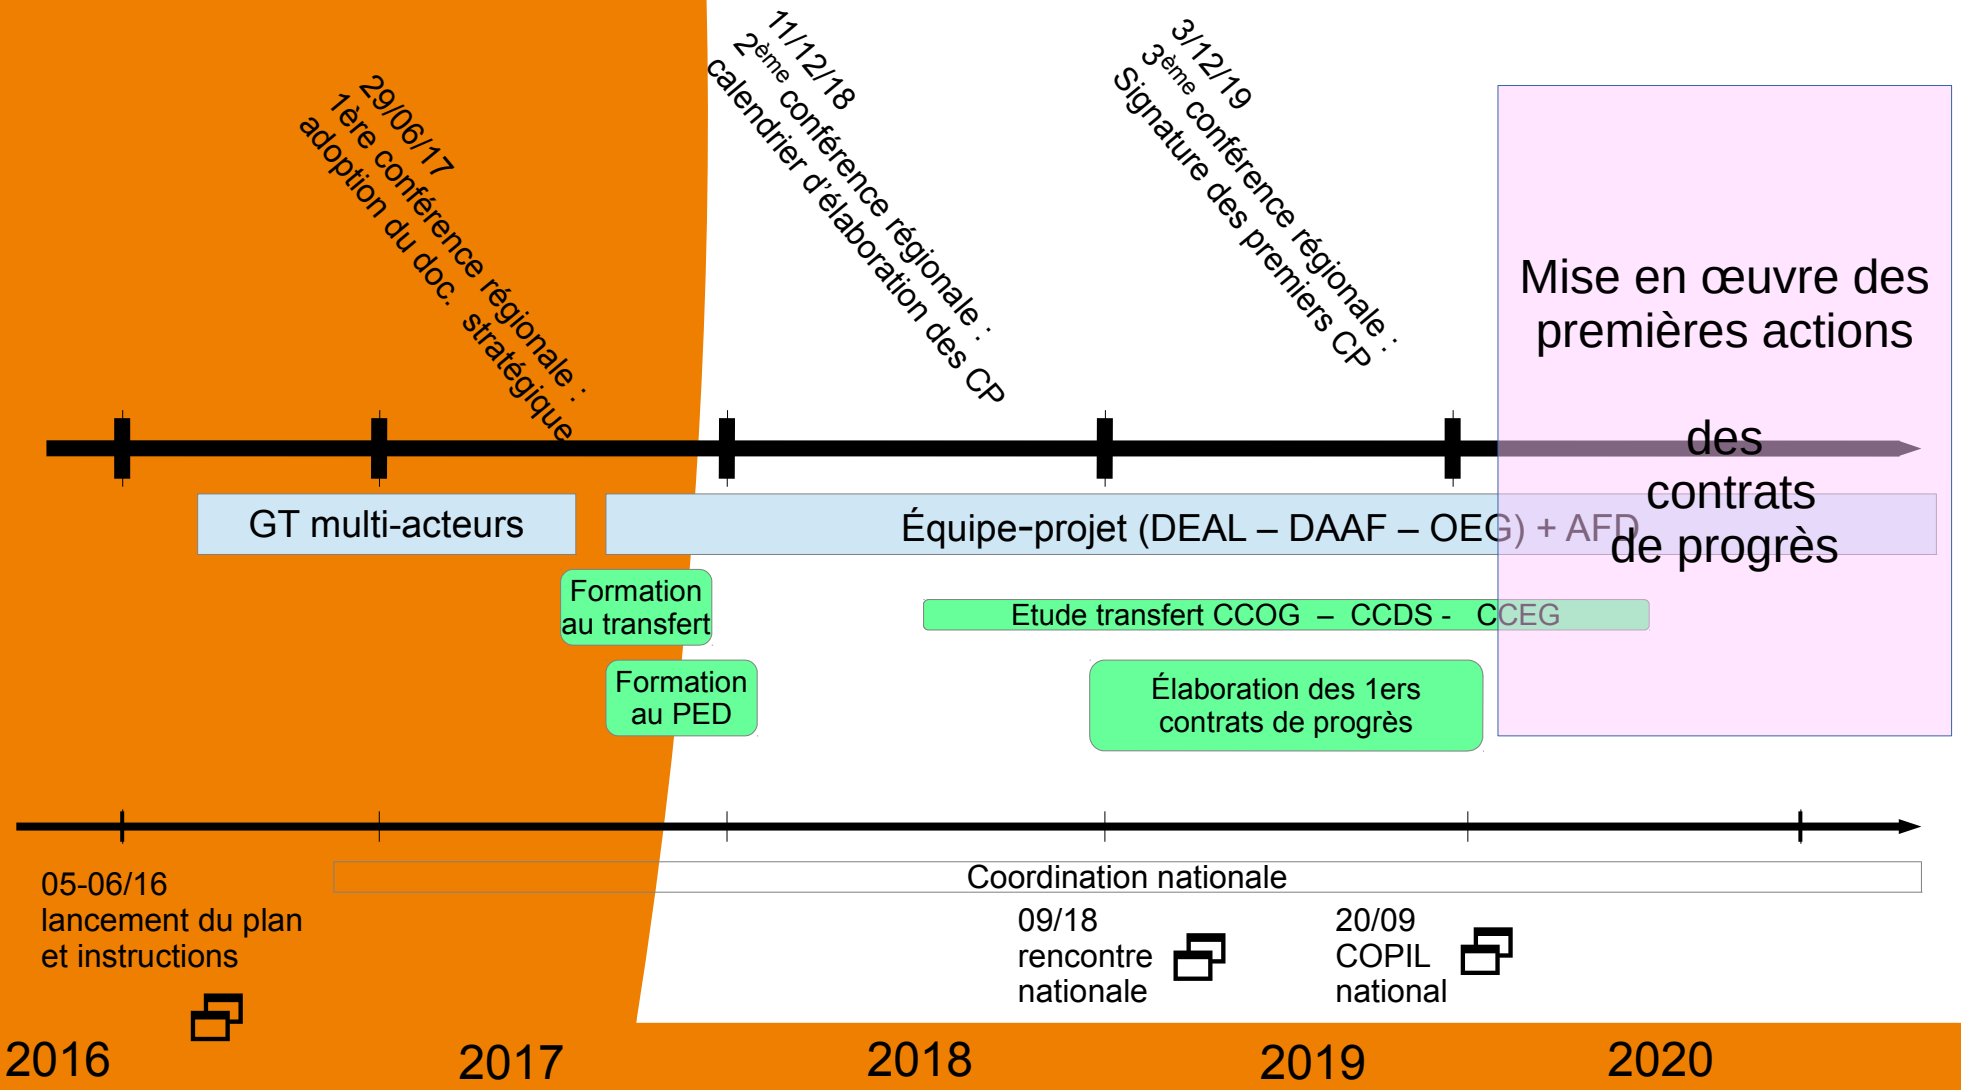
29/06/17
1ère conférence régionale :
adoption du doc. stratégique

11/12/18
$2^{ème}$ conférence régionale :
calendrier d'élaboration des CP

3/12/19
$3^{ème}$ conférence régionale :
Signature des premiers CP

Mise en œuvre des premières actions des contrats de progrès

GT multi-acteurs

Équipe-projet (DEAL – DAAF – OEG) + AFD

Formation au transfert

Etude transfert CCOG – CCDS - CCEG

Formation au PED

Élaboration des 1ers contrats de progrès

Coordination nationale

05-06/16
lancement du plan et instructions

09/18
rencontre nationale

20/09
COPIL national

2016

2017

2018

2019

2020